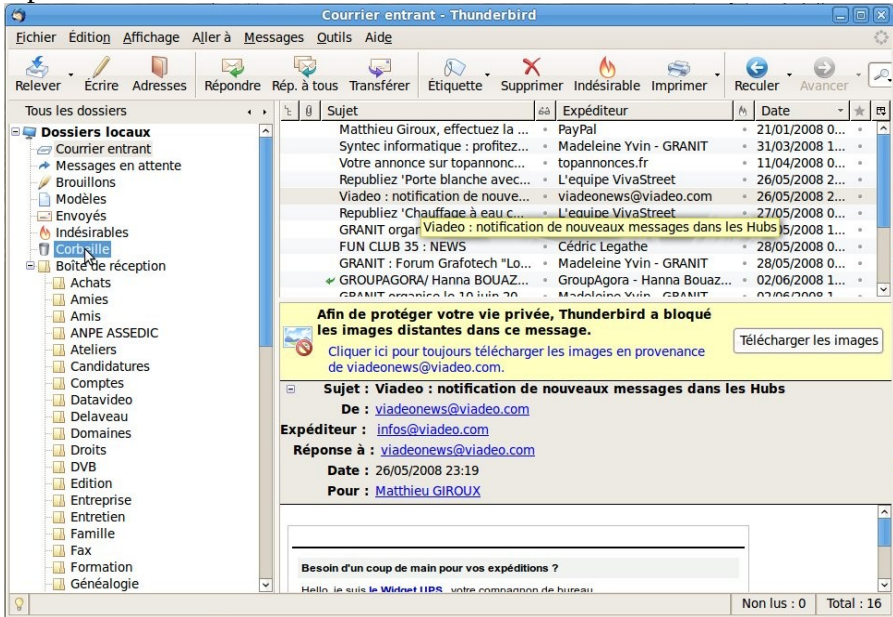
Courrier entrant - Thunderbird

Fichier Édition Affichage Aller à Messages Outils Aide

Relever Écrire Adresses Répondre Rép. à tous Transférer Étiquette Supprimer Indésirable Imprimer Reculer Avancer

Tous les dossiers

Dossiers locaux
Courrier entrant
Messages en attente
Brouillons
Modèles
Envoyés
Indésirables
Corbeille
Boîte de réception
Achats
Amies
Amis
ANPE ASSEDIC
Ateliers
Candidatures
Comptes
Datavideo
Delaveau
Domaines
Droits
DVB
Edition
Entreprise
Entretien
Famille
Fax
Formation
Généalogie

| Sujet | Expéditeur | Date |
|---|---|---|
| Matthieu Giroux, effectuez la ... | PayPal | 21/01/2008 0... |
| Syntec informatique : profitez... | Madeleine Yvin - GRANIT | 31/03/2008 1... |
| Votre annonce sur topannonc... | topannonces.fr | 11/04/2008 0... |
| Republiez 'Porte blanche avec... | L'equipe VivaStreet | 26/05/2008 2... |
| Viadeo : notification de nouve... | viadeonews@viadeo.com | 26/05/2008 2... |
| Republiez 'Chauffage à eau c... | L'equipe VivaStreet | 27/05/2008 0... |
| GRANIT organ | | 5/2008 1... |
| FUN CLUB 35 : NEWS | Cédric Legathe | 28/05/2008 0... |
| GRANIT : Forum Grafotech "Lo... | Madeleine Yvin - GRANIT | 28/05/2008 0... |
| GROUPAGORA/ Hanna BOUAZ... | GroupAgora - Hanna Bouaz... | 02/06/2008 1... |

Viadeo : notification de nouveaux messages dans les Hubs

Afin de protéger votre vie privée, Thunderbird a bloqué les images distantes dans ce message.
Cliquer ici pour toujours télécharger les images en provenance de viadeonews@viadeo.com.
Télécharger les images

Sujet : Viadeo : notification de nouveaux messages dans les Hubs
De : viadeonews@viadeo.com
Expéditeur : infos@viadeo.com
Réponse à : viadeonews@viadeo.com
Date : 26/05/2008 23:19
Pour : Matthieu GIROUX

Besoin d'un coup de main pour vos expéditions ?

Hello, je suis le Widget UPS, votre compagnon de bureau

Non lus : 0 Total : 16